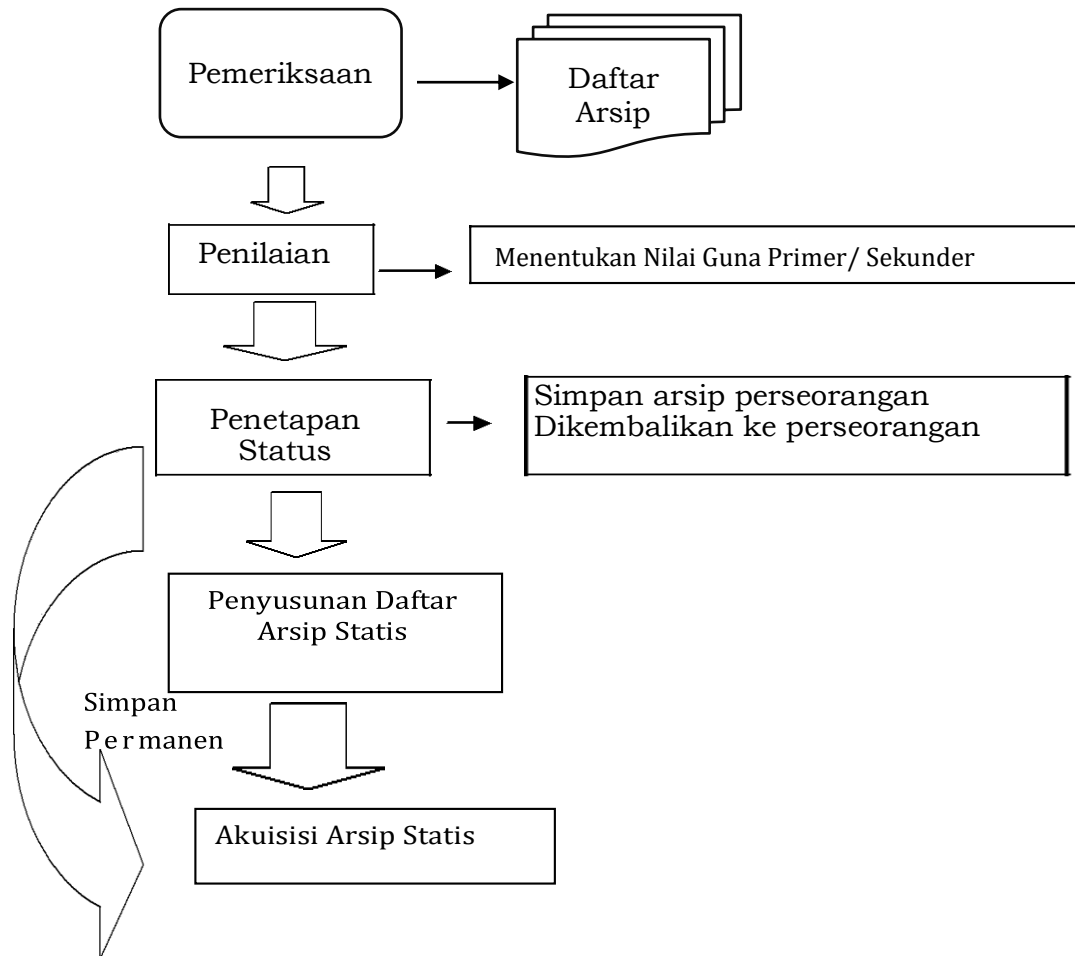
Pemeriksaan

Daftar Arsip

Penilaian

Menentukan Nilai Guna Primer/ Sekunder

Penetapan Status

Simpan arsip perseorangan
Dikembalikan ke perseorangan

Penyusunan Daftar Arsip Statis

Simpan
Permanen

Akuisisi Arsip Statis